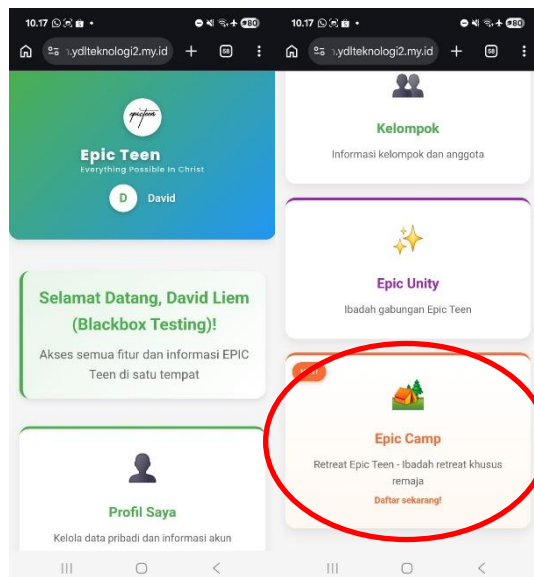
10.17 80
ydlteknologi2.my.id
+
58

epicteen
Epic Teen
Everything Possible In Christ
D David

Selamat Datang, David Liem (Blackbox Testing)!
Akses semua fitur dan informasi EPIC Teen di satu tempat

Profil Saya
Kelola data pribadi dan informasi akun

10.17 80
ydlteknologi2.my.id
+
58

Kelompok
Informasi kelompok dan anggota

Epic Unity
Ibadah gabungan Epic Teen

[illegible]
Epic Camp
Retreat Epic Teen - Ibadah retreat khusus remaja
Daftar sekarang!